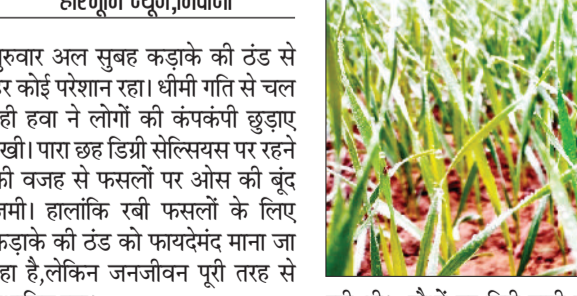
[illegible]

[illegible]रुवार अल सुबह कड़ाके की ठंड से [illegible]र कोई परेशान रहा। धीमी गति से चल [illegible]ही हवा ने लोगों की कंपकंपी छुड़ाए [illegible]खी। पारा छह डिग्री सेल्सियस पर रहने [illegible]की वजह से फसलों पर ओस की बूंद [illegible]जमी। हालांकि रबी फसलों के लिए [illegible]कड़ाके की ठंड को फायदेमंद माना जा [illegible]हा है,लेकिन जनजीवन पूरी तरह से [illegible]

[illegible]